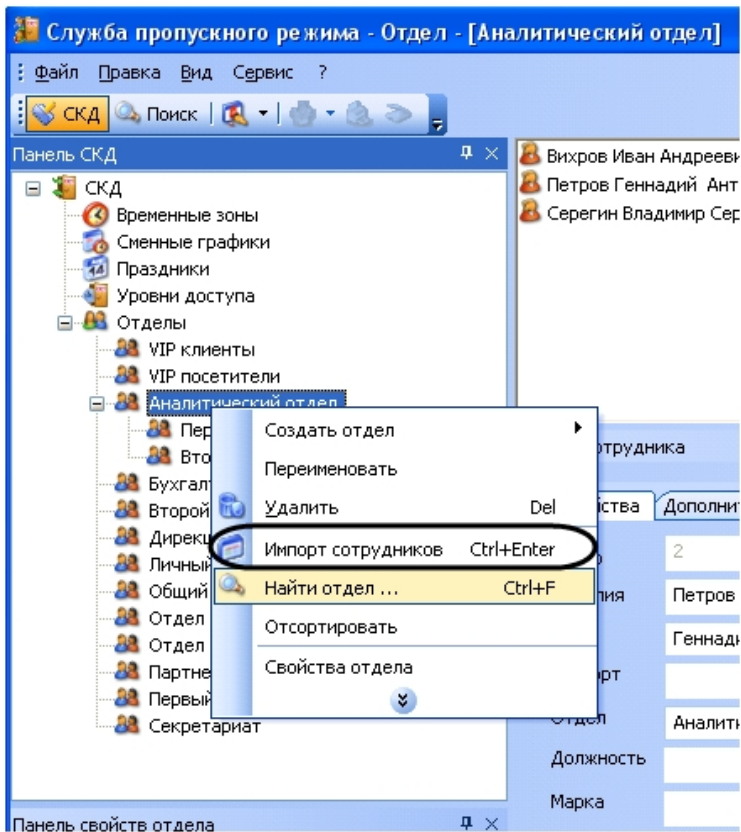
Служба пропускного режима - Отдел - [Аналитический отдел]

Файл Правка Вид Сервис ?

СКД Поиск

Панель СКД

СКД
Временные зоны
Сменные графики
Праздники
Уровни доступа
Отделы
VIP клиенты
VIP посетители
Аналитический отдел
Пер
Вто
Бухгалт
Второй
Дирекц
Личный
Общий
Отдел
Отдел
Партне
Первый
Секретариат

Создать отдел
Переименовать
Удалить Del
Импорт сотрудников Ctrl+Enter
Найти отдел ... Ctrl+F
Отсортировать
Свойства отдела

Вихров Иван Андрееви
Петров Геннадий Ант
Серегин Владимир Сер

отрудника
йства Дополнит
2
лия Петров
Геннад
орт
Отдел Аналит
Должность
Марка

Панель свойств отдела